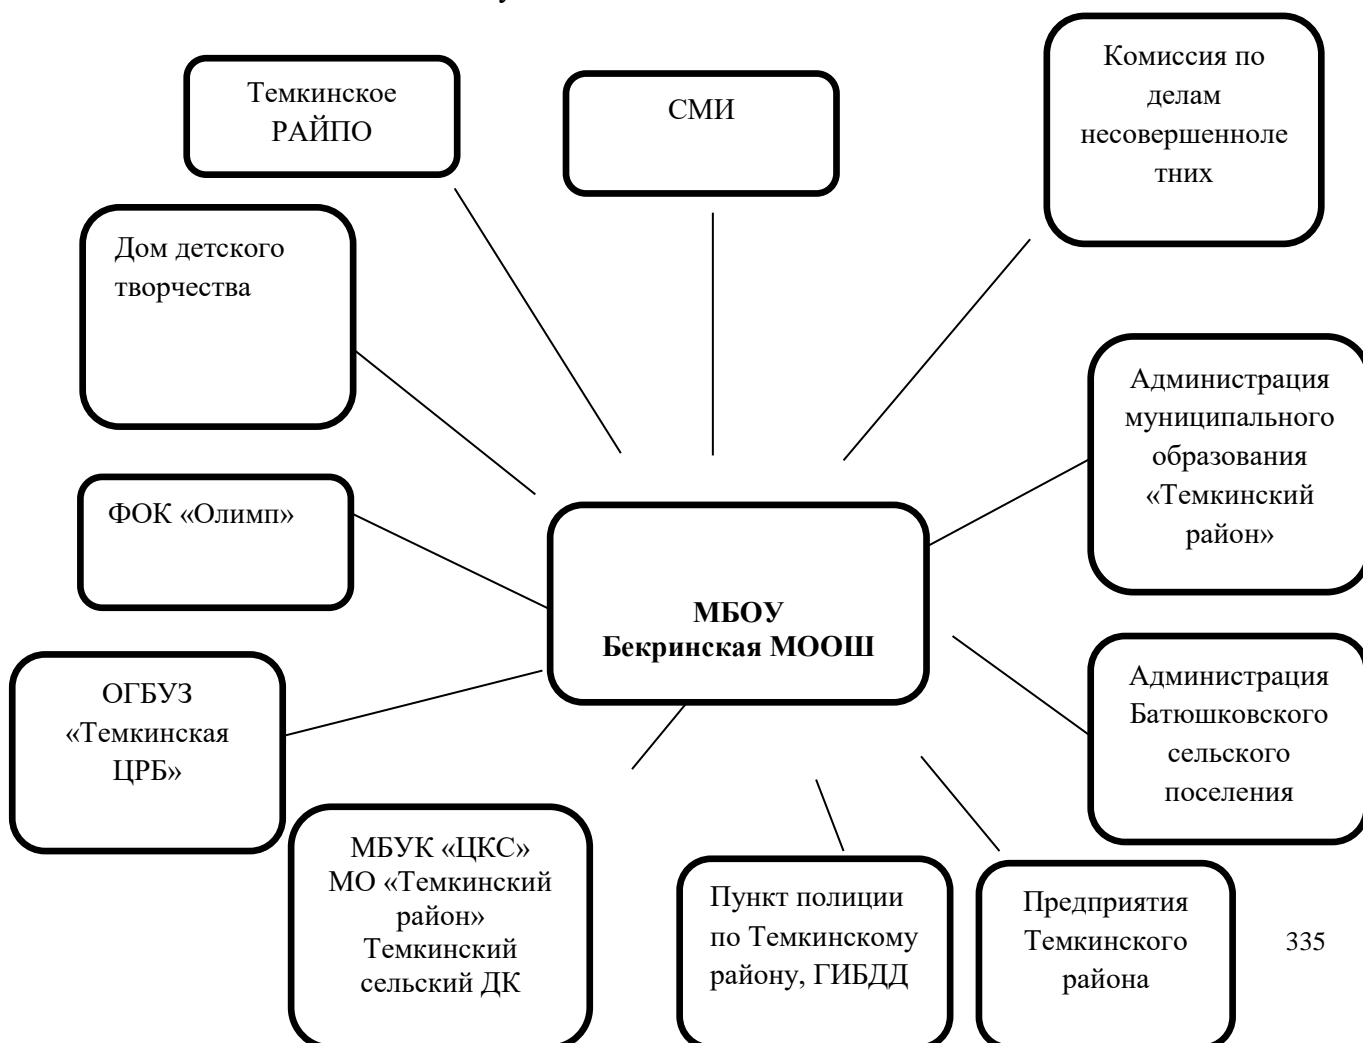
Темкинское РАЙПО

СМИ

Комиссия по делам несовершеннолетних

Дом детского творчества

Администрация муниципального образования «Темкинский район»

ФОК «Олимп»

МБОУ Бекринская МООШ

ОГБУЗ «Темкинская ЦРБ»

Администрация Батюшковского сельского поселения

МБУК «ЦКС» МО «Темкинский район» Темкинский сельский ДК

Пункт полиции по Темкинскому району, ГИБДД

Предприятия Темкинского района

335